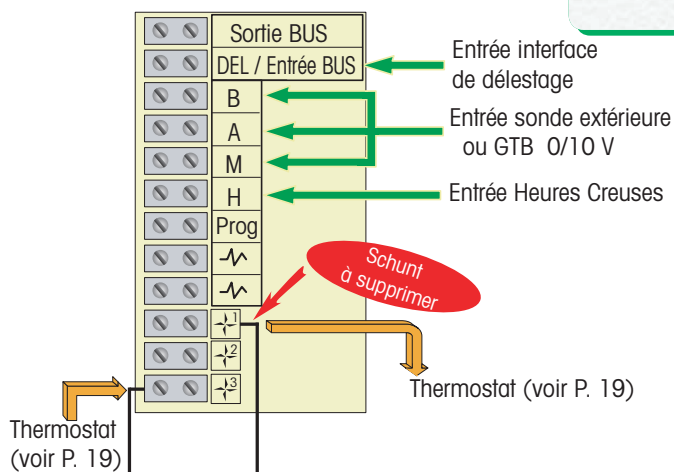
Sortie BUS
DEL / Entrée BUS
B
A
M
H
Prog

Entrée interface de délestage
Entrée sonde extérieure ou GTB 0/10 V
Entrée Heures Creuses

Schunt à supprimer

1
2
3

Thermostat (voir P. 19)
Thermostat (voir P. 19)